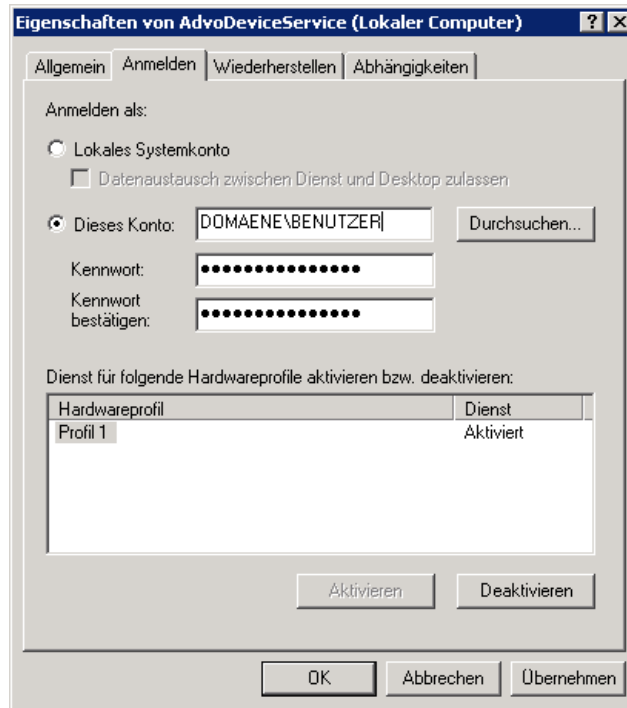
Eigenschaften von AdvoDeviceService (Lokaler Computer) ? X

Allgemein | Anmelden | Wiederherstellen | Abhängigkeiten

Anmelden als:

Lokales Systemkonto

Datenaustausch zwischen Dienst und Desktop zulassen

Dieses Konto: DOMAENE\BENUTZER Durchsuchen...

Kennwort: •••••••••••••••

Kennwort bestätigen: •••••••••••••••

Dienst für folgende Hardwareprofile aktivieren bzw. deaktivieren:

| Hardwareprofil | Dienst |
|---|---|
| Profil 1 | Aktiviert |

Aktivieren Deaktivieren

OK Abbrechen Übernehmen